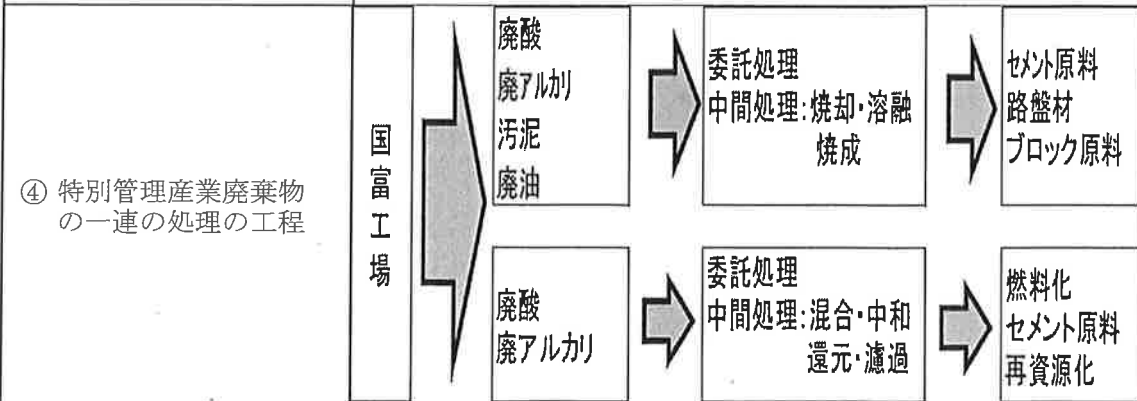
④ 特別管理産業廃棄物の一連の処理の工程

国富工場

廃酸
廃アルカリ
汚泥
廃油

委託処理
中間処理：焼却・溶融
焼成

セメント原料
路盤材
ブロック原料

廃酸
廃アルカリ

委託処理
中間処理：混合・中和
還元・濾過

燃料化
セメント原料
再資源化